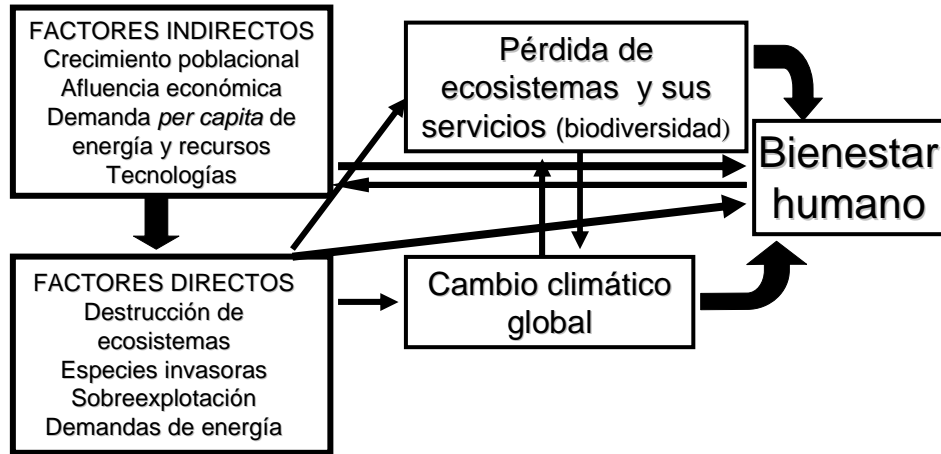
FACTORES INDIRECTOS
Crecimiento poblacional
Afluencia económica
Demanda *per capita* de energía y recursos
Tecnologías

Pérdida de ecosistemas y sus servicios (biodiversidad)

Bienestar humano

FACTORES DIRECTOS
Destrucción de ecosistemas
Especies invasoras
Sobreexplotación
Demandas de energía

Cambio climático global